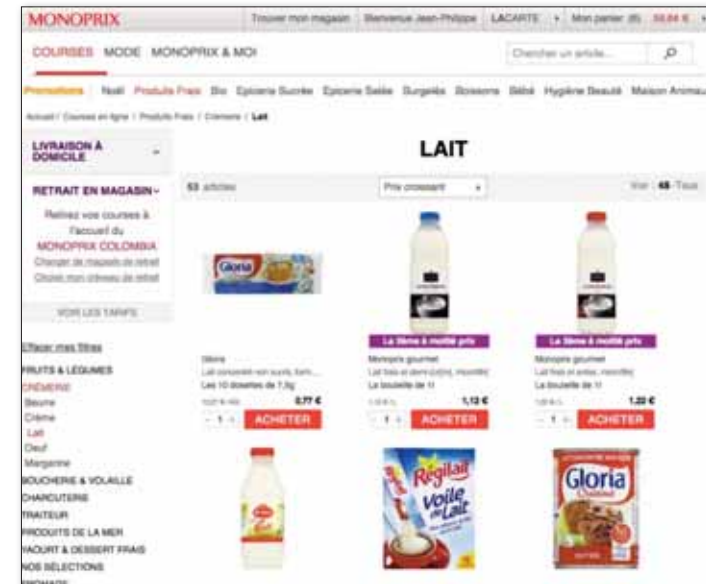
MONOPRIX Trouver mon magasin Bienvenue Jean-Philippe LACARTE Mon panier (6) 59,64 €

COURSES MODE MONOPRIX & MOI

Chercher un article...

Promotions Noël Produits Frais Bio Epicerie Sucrée Epicerie Salée Surgelés Boissons Bébé Hygiène Beauté Maison Animaux

Accueil / Courses en ligne / Produits Frais / Crèmerie / Lait

LIVRAISON A DOMICILE

RETRAIT EN MAGASIN

Retirez vos courses à l'accueil du MONOPRIX COLOMBIA
Changer de magasin de retrait
Choisir mon créneau de retrait

VOIR LES TARIFS

Effacer mes filtres

FRUITS & LÉGUMES
CRÈMERIE
Beurre
Crème
Lait
Oeuf
Margarine
BOUCHERIE & VOLAILLE
CHARCUTERIE
TRAITEUR
PRODUITS DE LA MER
YAOURT & DESSERT FRAIS
NOS SÉLECTIONS
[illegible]

LAIT

53 articles

Prix croissant

Voir 48 - Tous

Gloria
Lait concentré non sucré, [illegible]
Les 10 dosettes de 7,5g
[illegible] 0,77 €
- 1 + ACHETER

La 2ème à moitié prix
Monoprix gourmet
Lait frais et demi-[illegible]
La bouteille de 1l
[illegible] 1,12 €
- 1 + ACHETER

La 2ème à moitié prix
Monoprix gourmet
Lait frais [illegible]
La bouteille de 1l
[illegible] 1,20 €
- 1 + ACHETER

Régilait Voile de Lait

Gloria